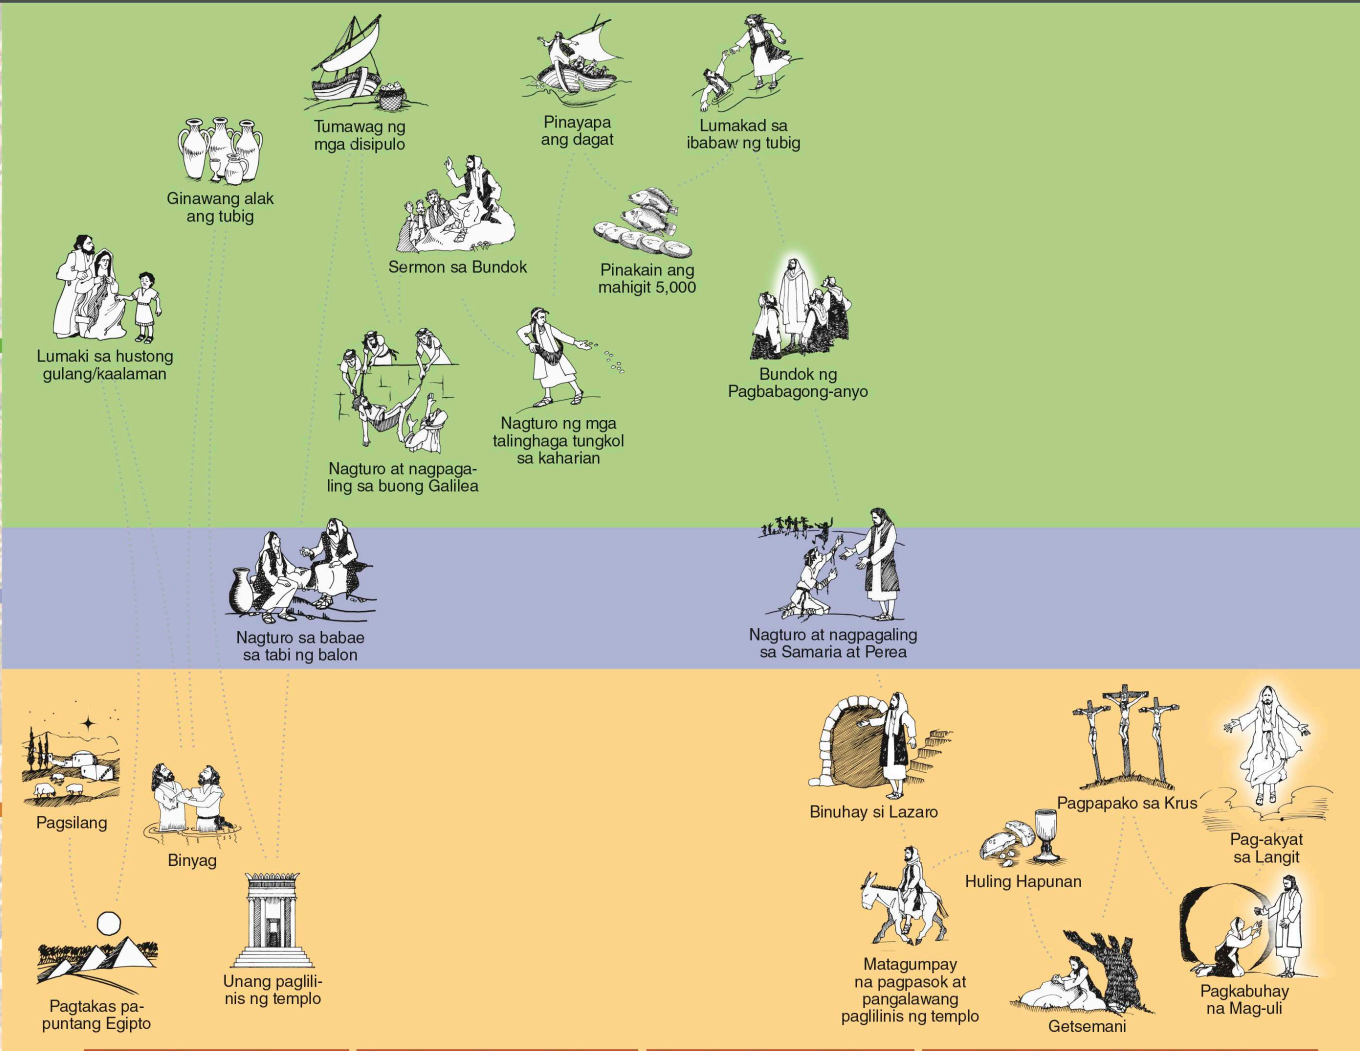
Tumawag ng mga disipulo

Pinayapa ang dagat

Lumakad sa ibabaw ng tubig

Ginawang alak ang tubig

Sermon sa Bundok

Pinakain ang mahigit 5,000

Lumaki sa hustong gulang/kaalaman

Bundok ng Pagbabagong-anyo

Nagturo ng mga talinghaga tungkol sa kaharian

Nagturo at nagpagaling sa buong Galilea

Nagturo sa babae sa tabi ng balon

Nagturo at nagpagaling sa Samaria at Perea

Pagsilang

Binyag

Binuhay si Lazaro

Pagpapako sa Krus

Pag-akyat sa Langit

Huling Hapunan

Pagtakas papuntang Egipto

Unang paglilinis ng templo

Matagumpay na pagpasok at pangalawang paglilinis ng templo

Getsemani

Pagkabuhay na Mag-uli